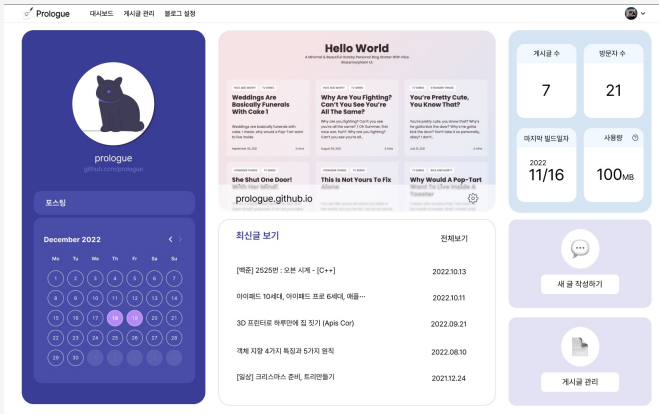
Prologue 대시보드 게시글 관리 블로그 설정

prologue
github.com/prologue

포스팅

December 2022

| Mo | Tu | We | Th | Fr | Sa | Su |
|---|---|---|---|---|---|---|
| 1 | 2 | 3 | 4 | 5 | 6 | 7 |
| 8 | 9 | 10 | 11 | 12 | 13 | 14 |
| 15 | 16 | 17 | 18 | 19 | 20 | 21 |
| 22 | 23 | 24 | 25 | 26 | 27 | 28 |
| 29 | 30 | | | | | |

Hello World

Weddings Are Basically Funerals With Cake !

Why Are You Fighting? Can't You See You're All The Same?

You're Pretty Cute, You Know That?

She Shut One Door! With Her Mind!

This Is Not Yours To Fix Alone

Why Would A Pop-Tart Want To Live Inside A Toaster

prologue.github.io

최신글 보기 전체보기

[백준] 2525번 : 오븐 시계 - [C++] 2022.10.13
아이패드 10세대, 아이패드 프로 6세대, 애플... 2022.10.11
3D 프린터로 하루만에 집 짓기 (Apis Cor) 2022.09.21
객체 지향 4가지 특징과 5가지 원칙 2022.08.10
[일상] 크리스마스 준비, 트리만들기 2021.12.24

게시글 수
7

방문자 수
21

마지막 빌드일자
2022
11/16

사용량
100MB

새 글 작성하기

게시글 관리